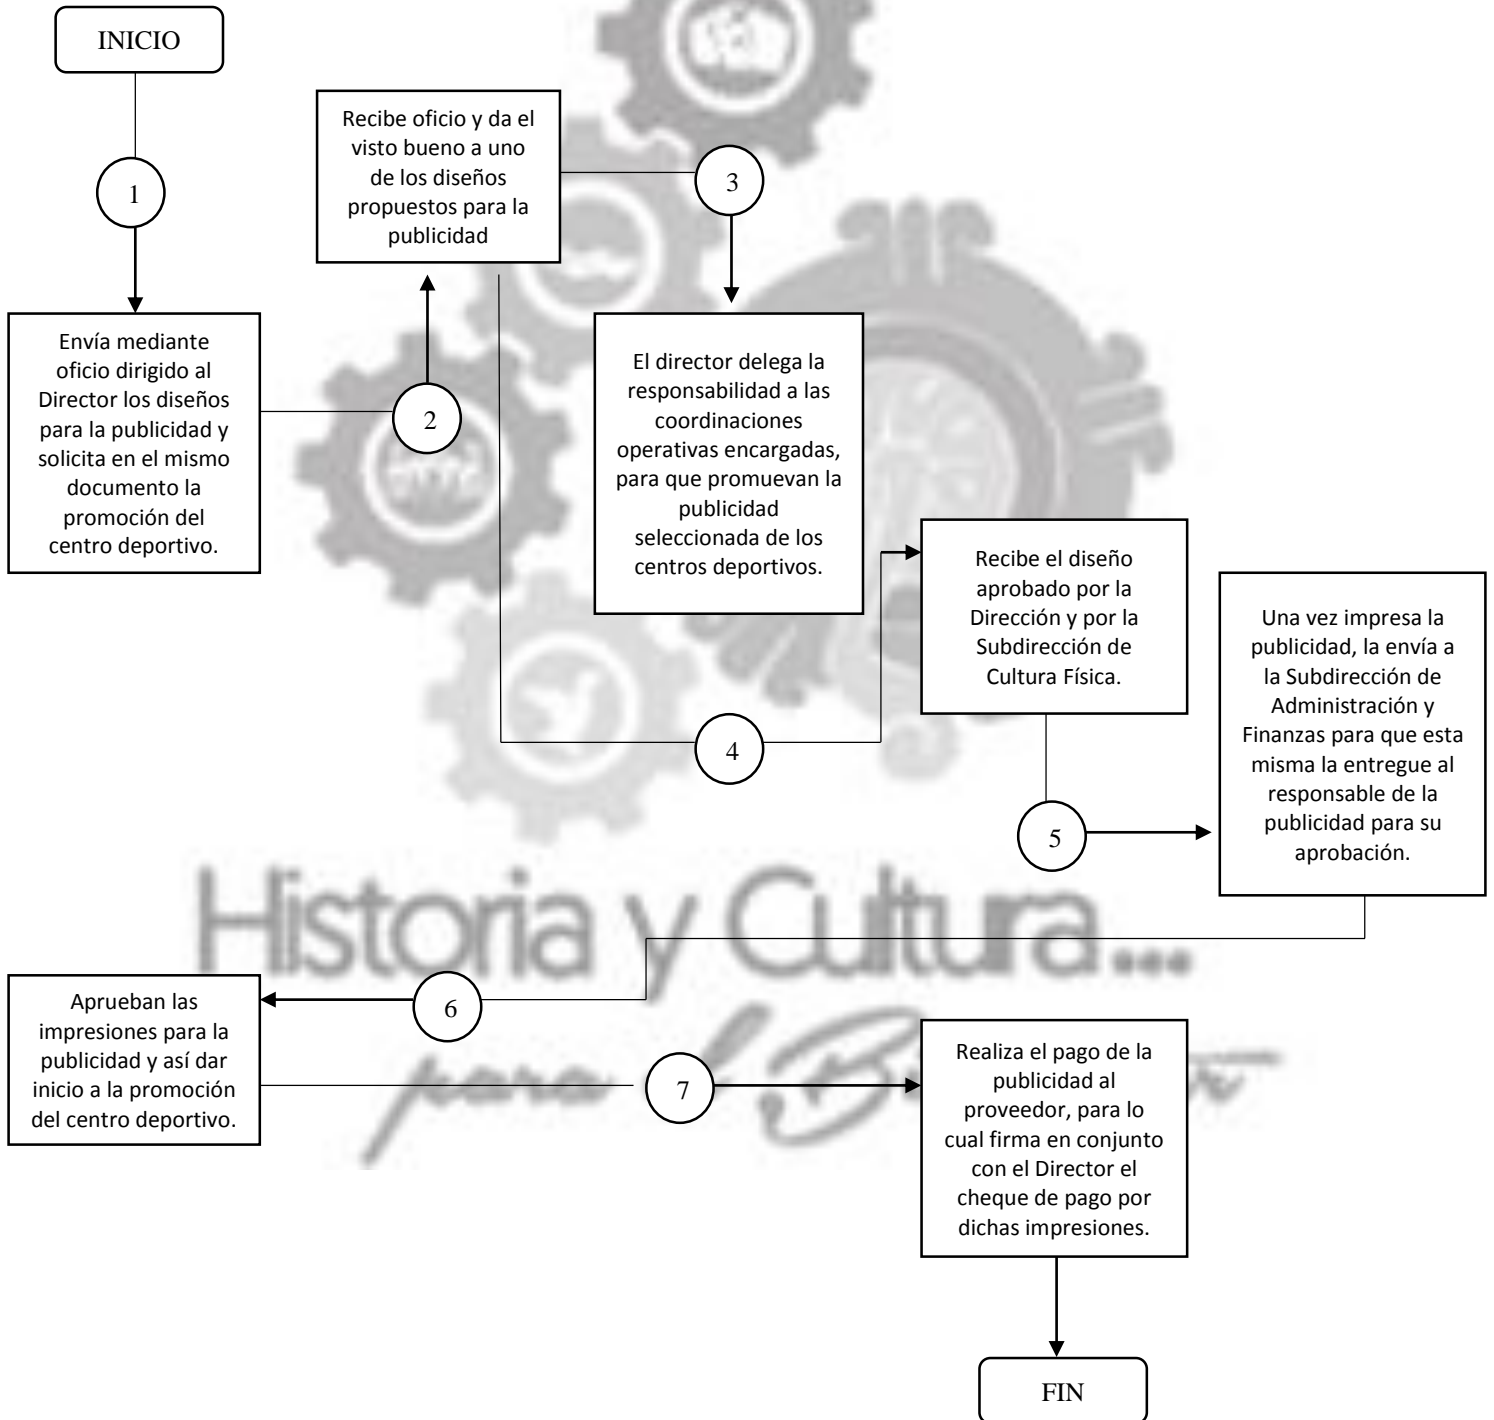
INICIO

1

Envía mediante oficio dirigido al Director los diseños para la publicidad y solicita en el mismo documento la promoción del centro deportivo.

2

Recibe oficio y da el visto bueno a uno de los diseños propuestos para la publicidad

3

El director delega la responsabilidad a las coordinaciones operativas encargadas, para que promuevan la publicidad seleccionada de los centros deportivos.

4

Recibe el diseño aprobado por la Dirección y por la Subdirección de Cultura Física.

5

Una vez impresa la publicidad, la envía a la Subdirección de Administración y Finanzas para que esta misma la entregue al responsable de la publicidad para su aprobación.

Historia y Cultura...

para el B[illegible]

6

Aprueban las impresiones para la publicidad y así dar inicio a la promoción del centro deportivo.

7

Realiza el pago de la publicidad al proveedor, para lo cual firma en conjunto con el Director el cheque de pago por dichas impresiones.

FIN